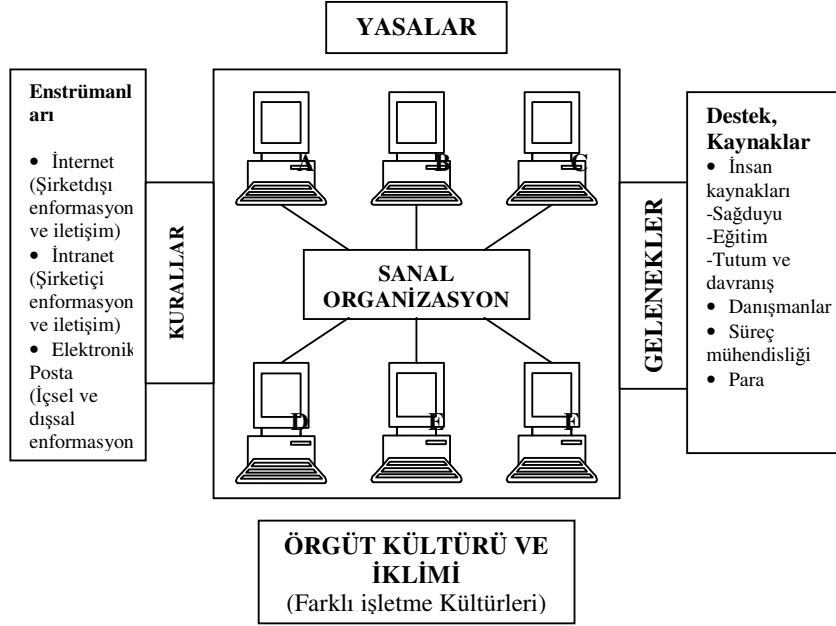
YASALAR

Enstrümanları

• İnternet (Şirketdışı enformasyon ve iletişim)
• İntranet (Şirketiçi enformasyon ve iletişim)
• Elektronik Posta (İçsel ve dışsal enformasyon

KURALLAR

A B C

SANAL ORGANİZASYON

D E F

GELENEKLER

Destek, Kaynaklar
• İnsan kaynakları
-Sağduyu
-Eğitim
-Tutum ve davranış
• Danışmanlar
• Süreç mühendisliği
• Para

ÖRGÜT KÜLTÜRÜ VE İKLİMİ
(Farklı işletme Kültürleri)